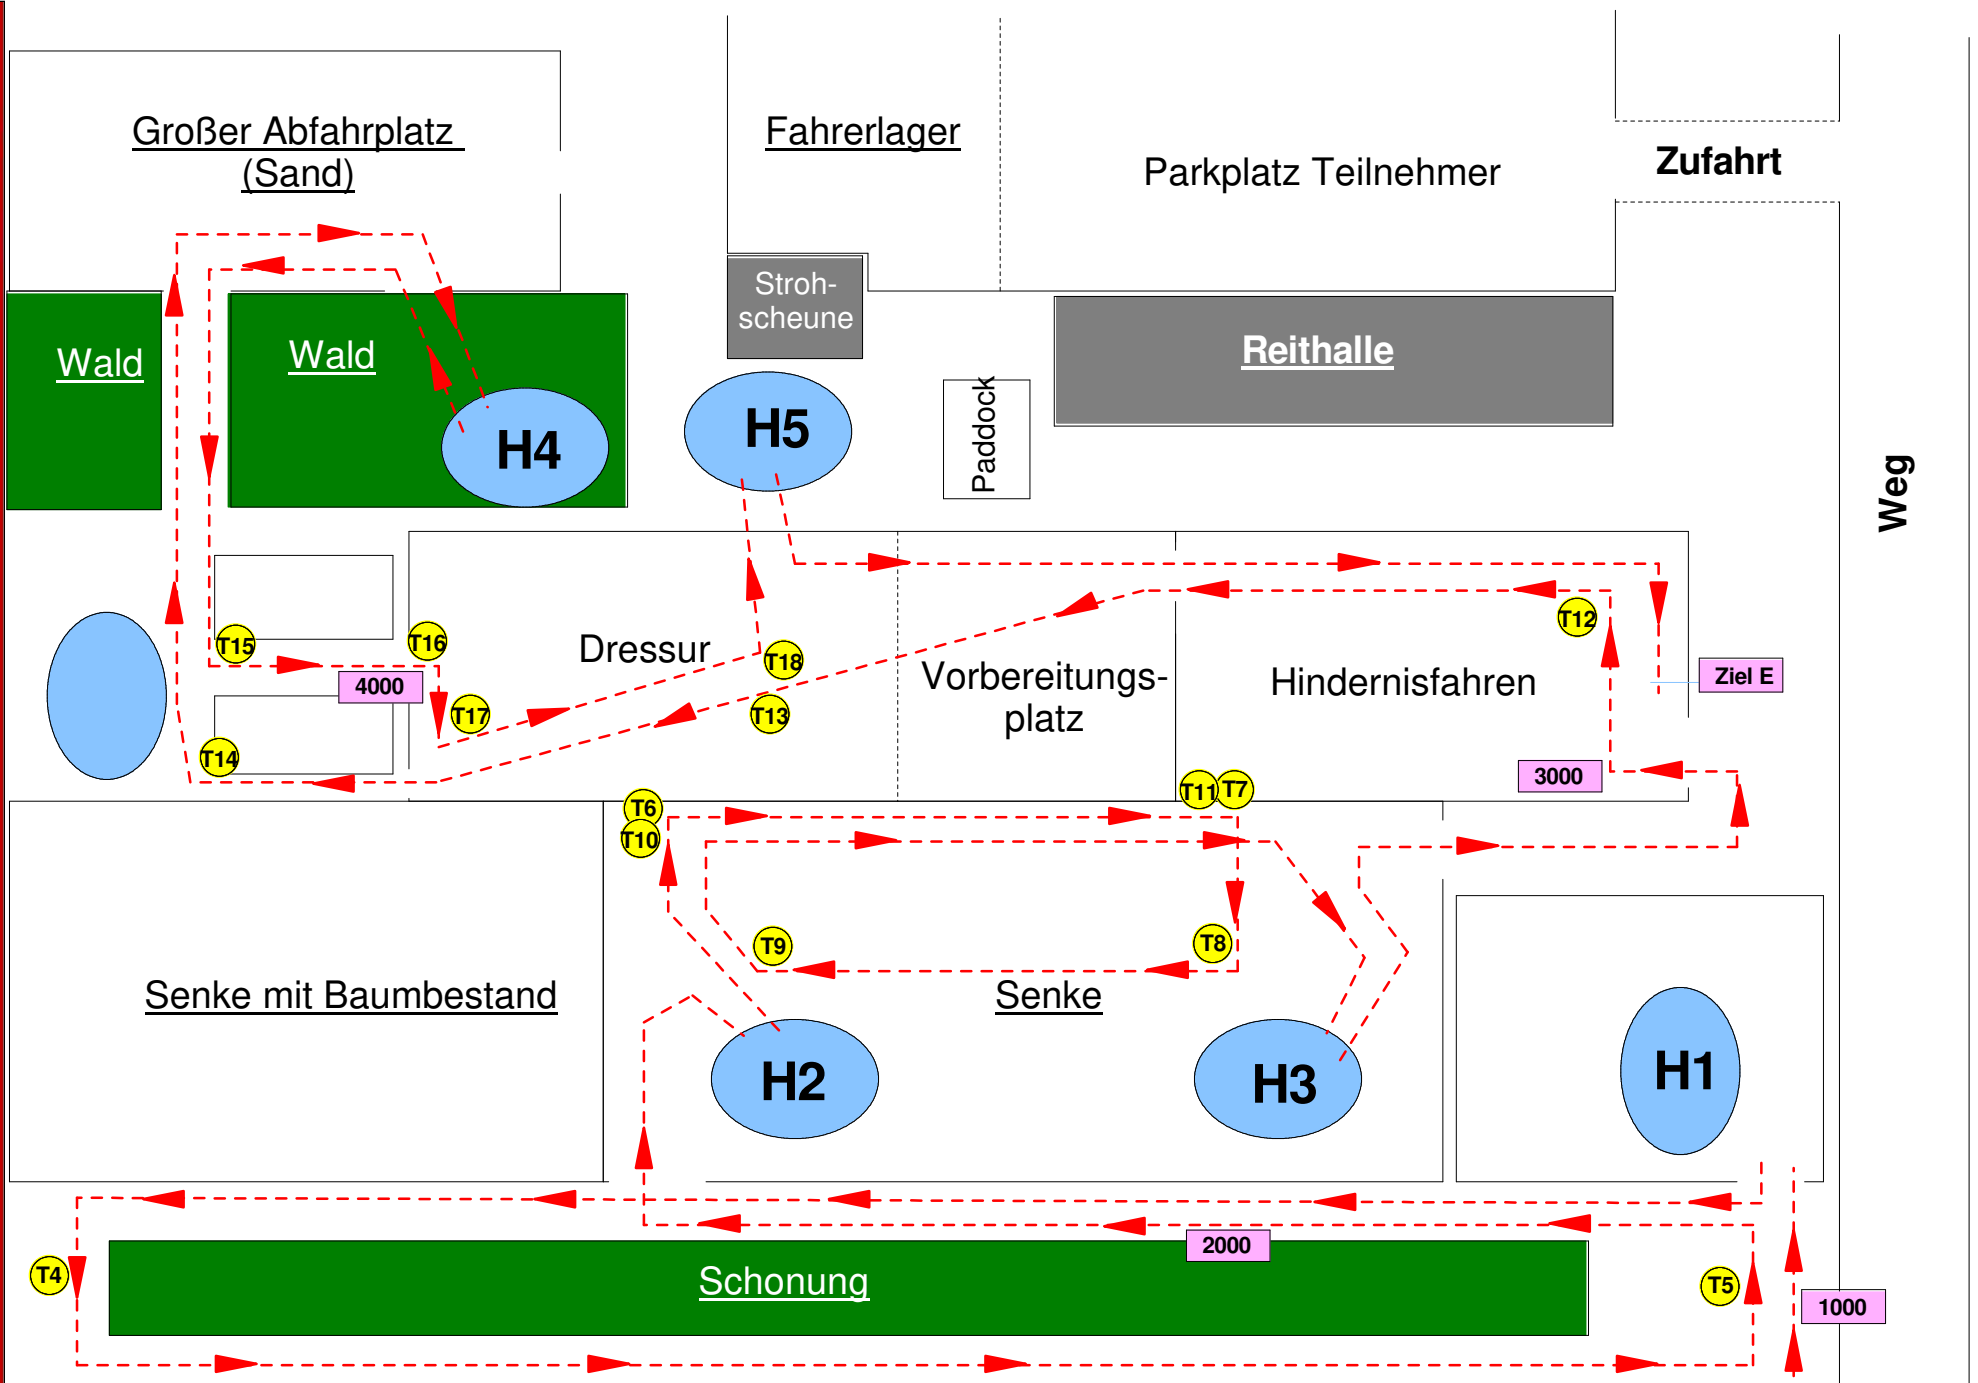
Großer Abfahrplatz (Sand)

Fahrerlager

Parkplatz Teilnehmer

Zufahrt

Wald

Wald

Stroh-scheune

Reithalle

H4

H5

Paddock

Weg

Dressur

Vorbereitungs-platz

Hindernisfahren

T15

T16

T18

T17

T13

T14

T12

4000

Ziel E

3000

T11

T7

T6

T10

T9

T8

Senke mit Baumbestand

Senke

H2

H3

H1

2000

T4

Schonung

T5

1000